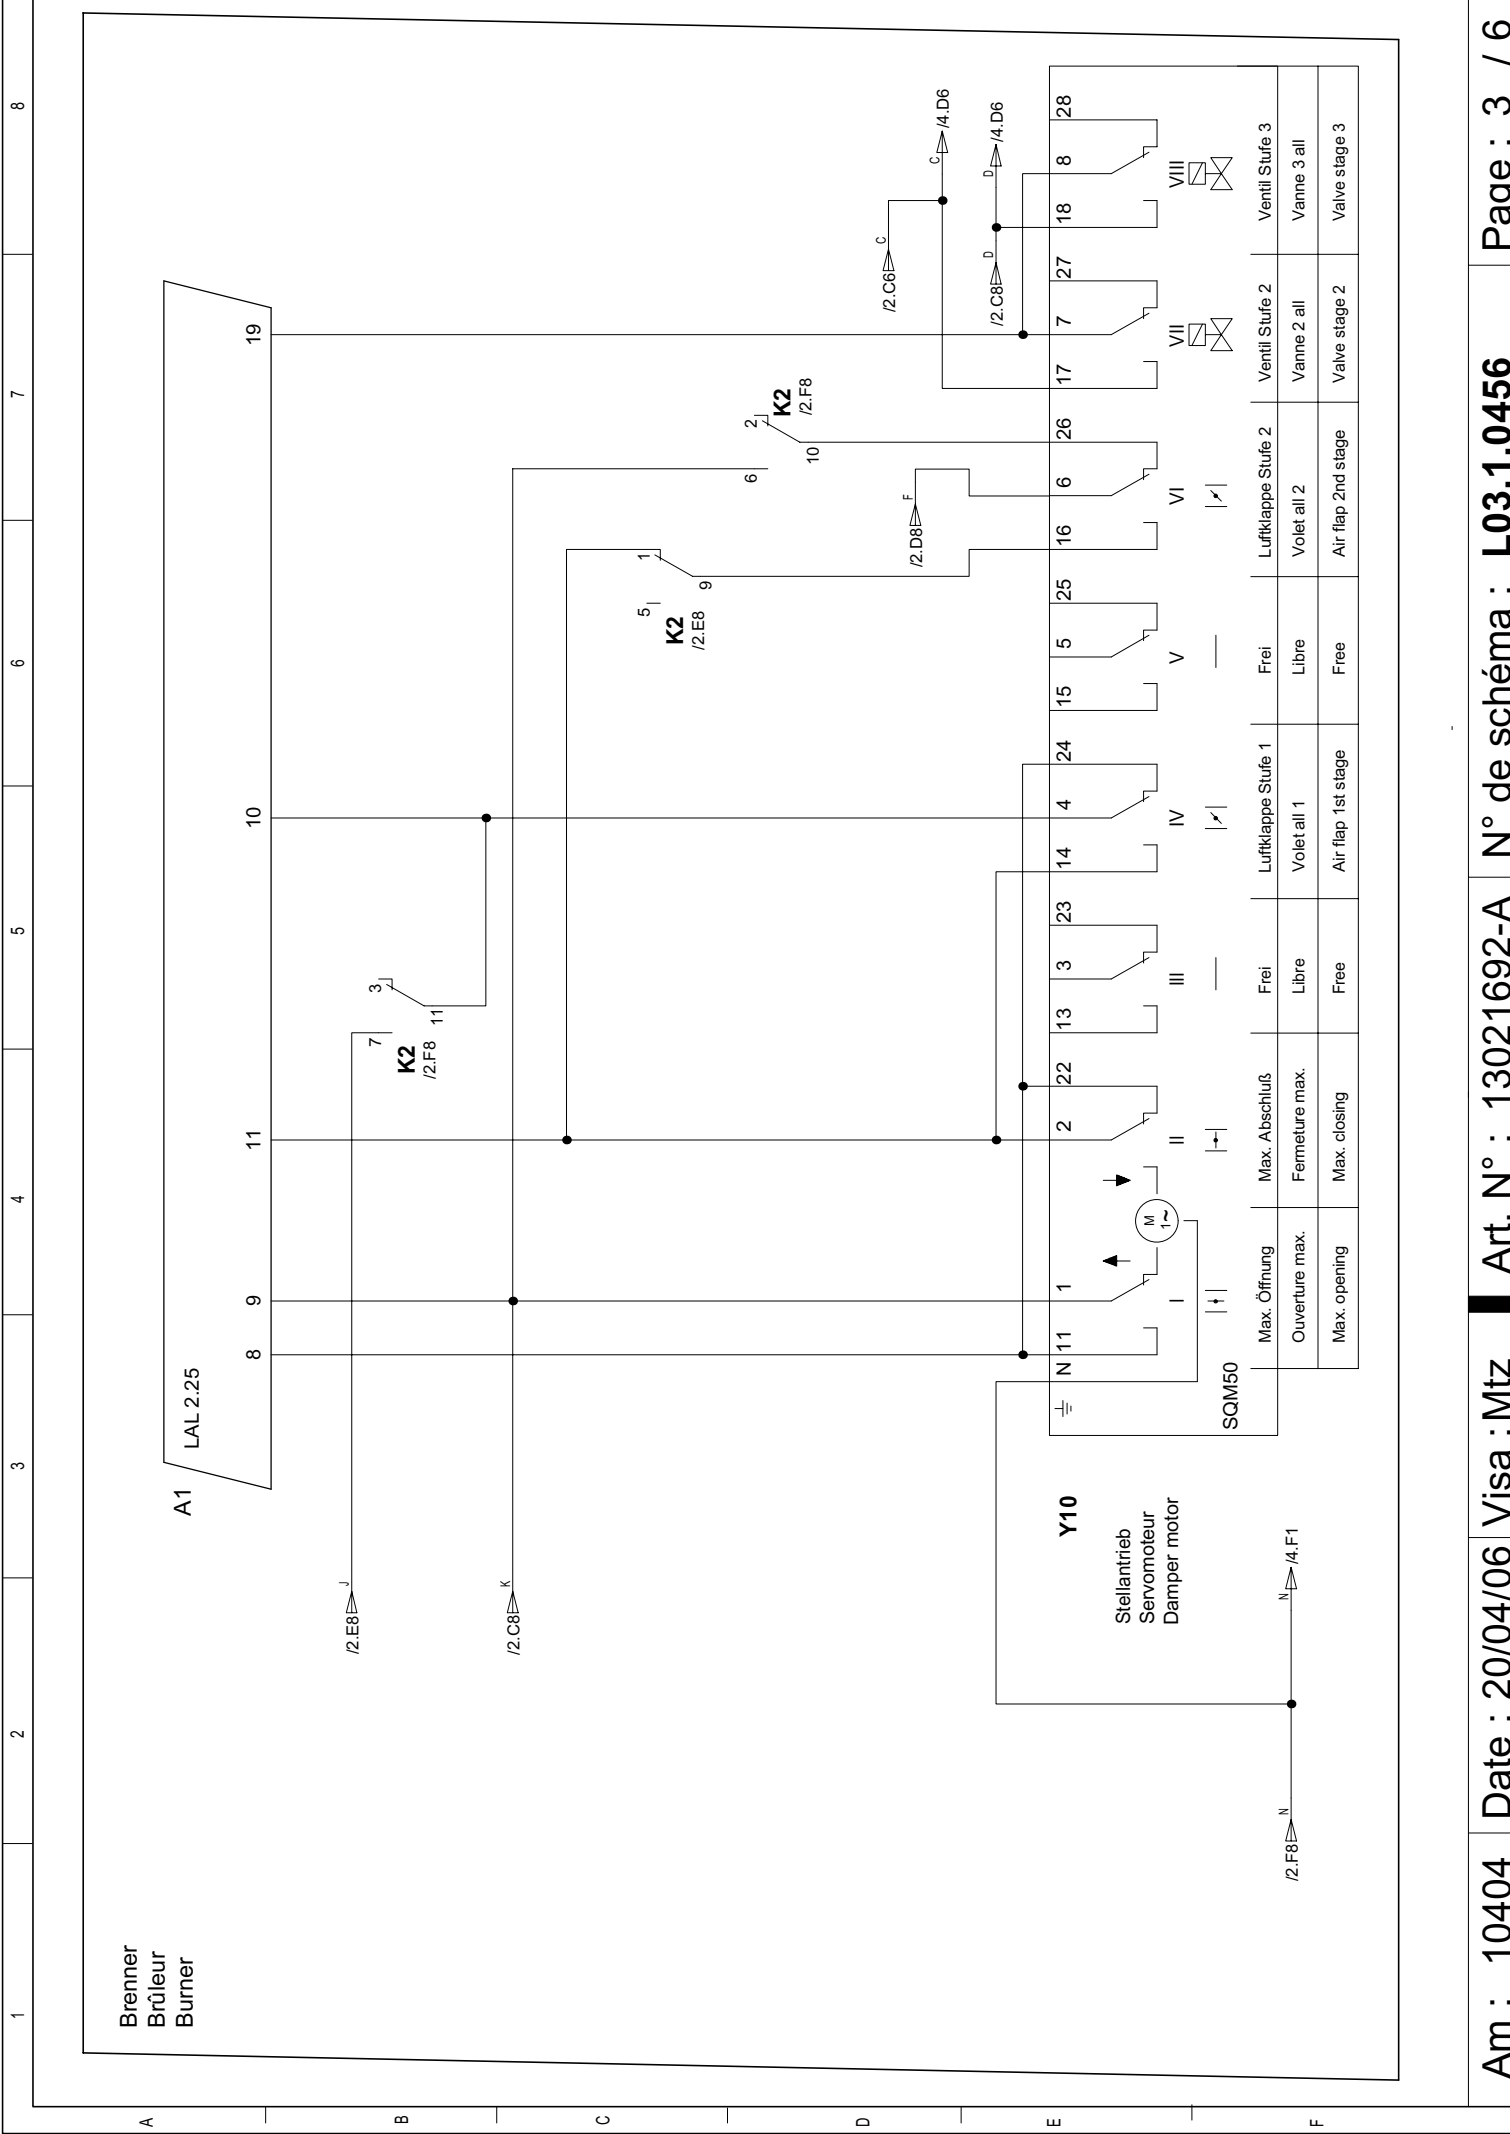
Am : 10404 | Date : 20/04/06 | Visa : Mtz | Art. N° : 13021692-A | N° de schéma : **L03.1.0456** | Page : 3 / 6

1 2 3 4 5 6 7 8

A B C D E F

Brenner
Brûleur
Burner

A1
LAL 2.25
8 9 11 10 19

K2 /2.F8
7 3 11

K2 /2.E8
5 1 9

K2 /2.F8
2 6 10

/2.E8 J
/2.C8 K
/2.D8 F
/2.C6 C
/2.C8 D
C /4.D6
D /4.D6
/2.F8 N
N /4.F1

Y10
Stellantrieb
Servomoteur
Damper motor

M
1~

SQM50

| N 11 | 1 | 2 22 | 13 3 23 | 14 4 24 | 15 5 25 | 16 6 26 | 17 7 27 | 18 8 28 |
|---|---|---|---|---|---|---|---|---|
| I | | II | III | IV | V | VI | VII | VIII |
| Max. Öffnung | | Max. Abschluß | Frei | Luftklappe Stufe 1 | Frei | Luftklappe Stufe 2 | Ventil Stufe 2 | Ventil Stufe 3 |
| Ouverture max. | | Fermeture max. | Libre | Volet all 1 | Libre | Volet all 2 | Vanne 2 all | Vanne 3 all |
| Max. opening | | Max. closing | Free | Air flap 1st stage | Free | Air flap 2nd stage | Valve stage 2 | Valve stage 3 |